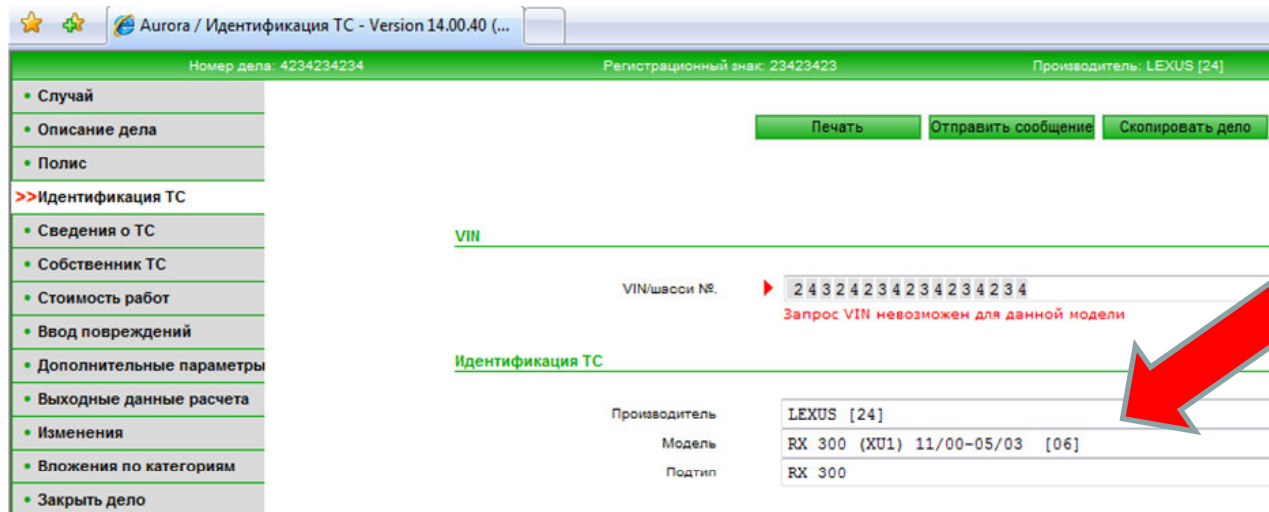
Aurora / Идентификация ТС - Version 14.00.40 (...

Номер дела: 4234234234
Регистрационный знак: 23423423
Производитель: LEXUS [24]

• Случай
• Описание дела
• Полис
>>Идентификация ТС
• Сведения о ТС
• Собственник ТС
• Стоимость работ
• Ввод повреждений
• Дополнительные параметры
• Выходные данные расчета
• Изменения
• Вложения по категориям
• Закрыть дело

Печать
Отправить сообщение
Скопировать дело

VIN

VIN/шасси №.
2432423423423423234
Запрос VIN невозможен для данной модели

Идентификация ТС

Производитель
LEXUS [24]
Модель
RX 300 (XU1) 11/00-05/03 [06]
Подтип
RX 300